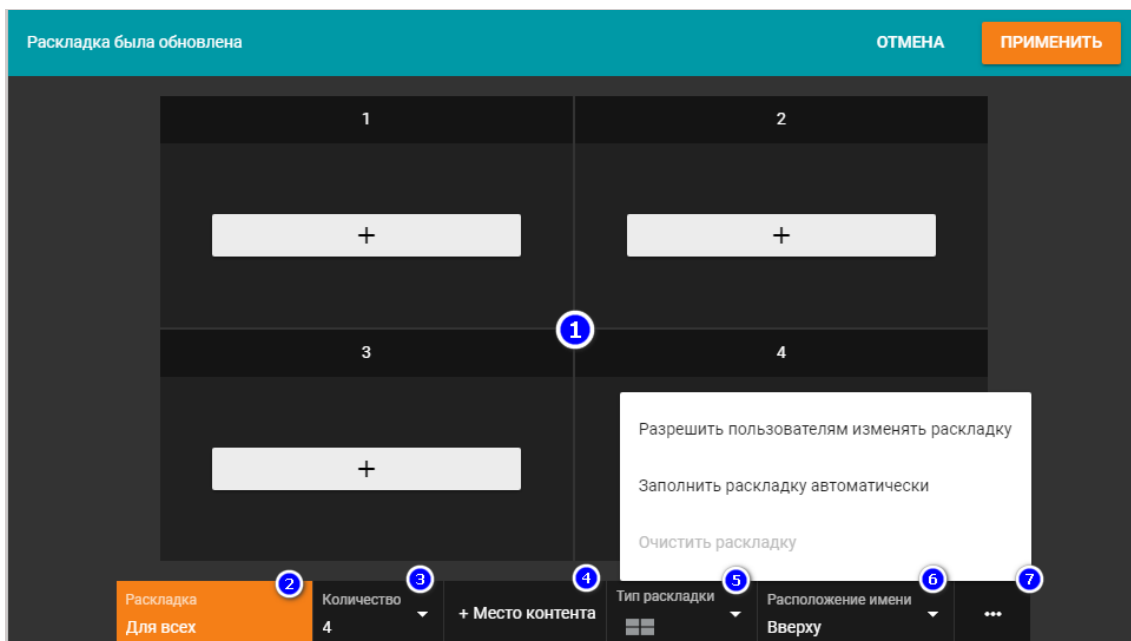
Раскладка была обновлена

ОТМЕНА

ПРИМЕНИТЬ

1

2

+

+

1

3

4

+

Разрешить пользователям изменять раскладку

Заполнить раскладку автоматически

Очистить раскладку

Раскладка
Для всех

2

Количество
4

3

+ Место контента

4

Тип раскладки

5

Расположение имени
Вверху

6

•••

7